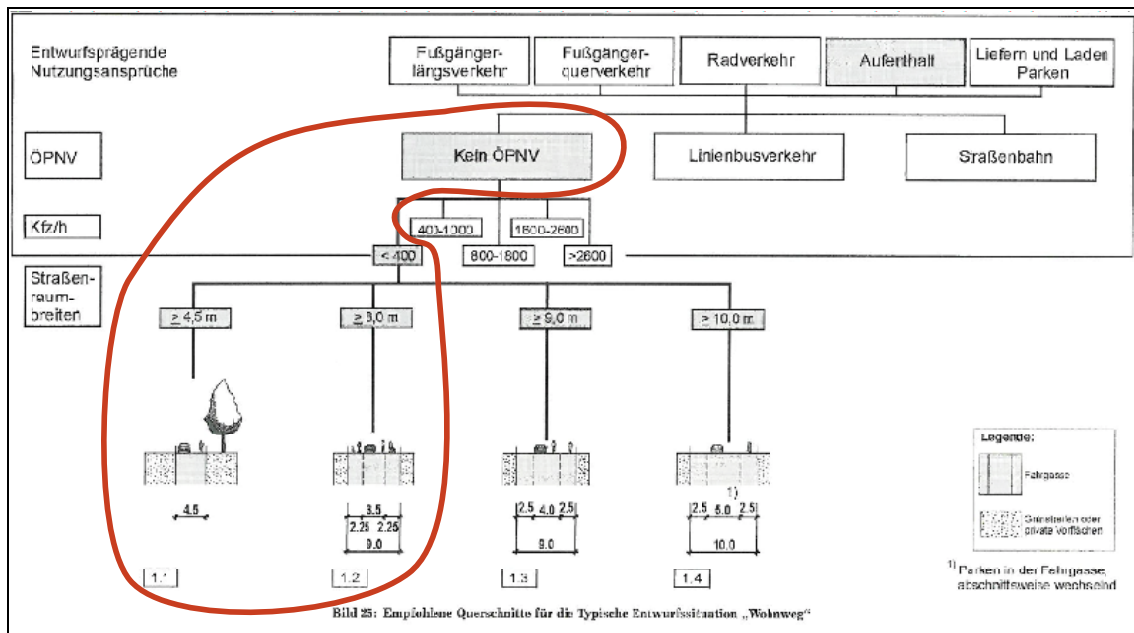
Entwurfsprägende Nutzungsansprüche

Fußgänger-längsverkehr

Fußgänger-querverkehr

Radverkehr

Aufenthalt

Liefern und Laden Parken

ÖPNV

Kein ÖPNV

Linienbusverkehr

Straßenbahn

Kfz/h

400-1000

1600-2600

< 400

800-1800

>2600

Straßenraumbreiten

$\geq$ 4,5 m

$\geq$ 9,0 m

$\geq$ 9,0 m

$\geq$ 10,0 m

4.5

3.5

2.25 2.25

9.0

2.5 4.0 2.5

9.0

1)

2.5 5.0 2.5

10.0

1.1

1.2

1.3

1.4

Legende:

Fahrgasse

Grünstreifen oder private Vorflächen

1) Parken in der Fahrgasse, abschnittsweise wechselnd

Bild 25: Empfohlene Querschnitte für die Typische Entwurfssituation „Wohnweg"